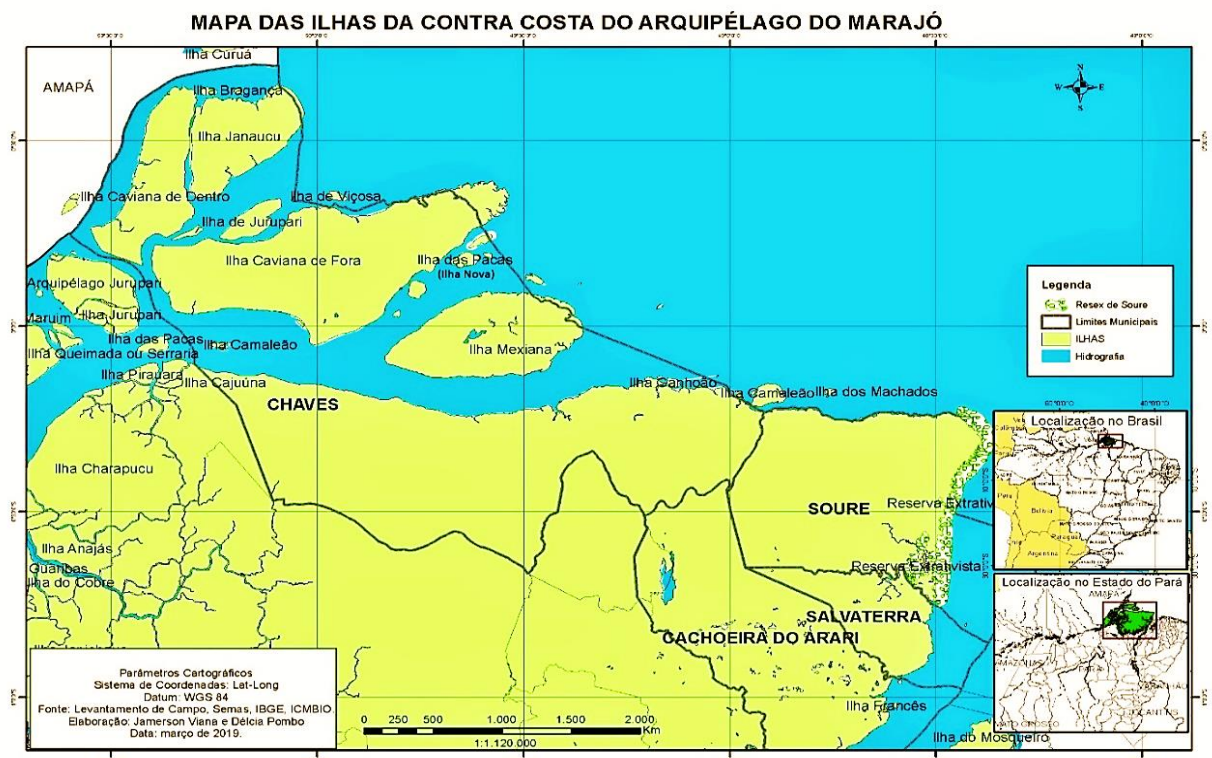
MAPA DAS ILHAS DA CONTRA COSTA DO ARQUIPÉLAGO DO MARAJÓ

AMAPÁ

Ilha Curuá
Ilha Bragança
Ilha Janaucu
Ilha Caviana de Dentro
Ilha de Viçosa
Ilha de Jurupari
Ilha Caviana de Fora
Ilha das Pacas
(Ilha Nova)
Arquipélago Jurupari
Maruim
Ilha Jurupari
Ilha das Pacas
Ilha Camaleão
Ilha Queimada ou Serraria
Ilha Mexiana
Ilha Pirauara
Ilha Cajuúna
CHAVES
Ilha Canhoão
Ilha Camaleão
Ilha dos Machados
Ilha Charapucu
SOURE
Reserva Extrativ
Ilha Anajás
Guaribas
Ilha do Cobre
Reserva Extrativista
SALVATERRA
CACHOEIRA DO ARARI
Ilha Francês
Ilha do Mosqueiro

N
W E
S

Legenda
Resex de Soure
Limites Municipais
ILHAS
Hidrografia

Localização no Brasil
Localização no Estado do Pará

Parâmetros Cartográficos
Sistema de Coordenadas: Lat-Long
Datum: WGS 84
Fonte: Levantamento de Campo, Semas, IBGE, ICMBIO.
Elaboração: Jamerson Viana e Délcia Pombo
Data: março de 2019.

0 250 500 1.000 1.500 2.000 Km
1:1.120.000